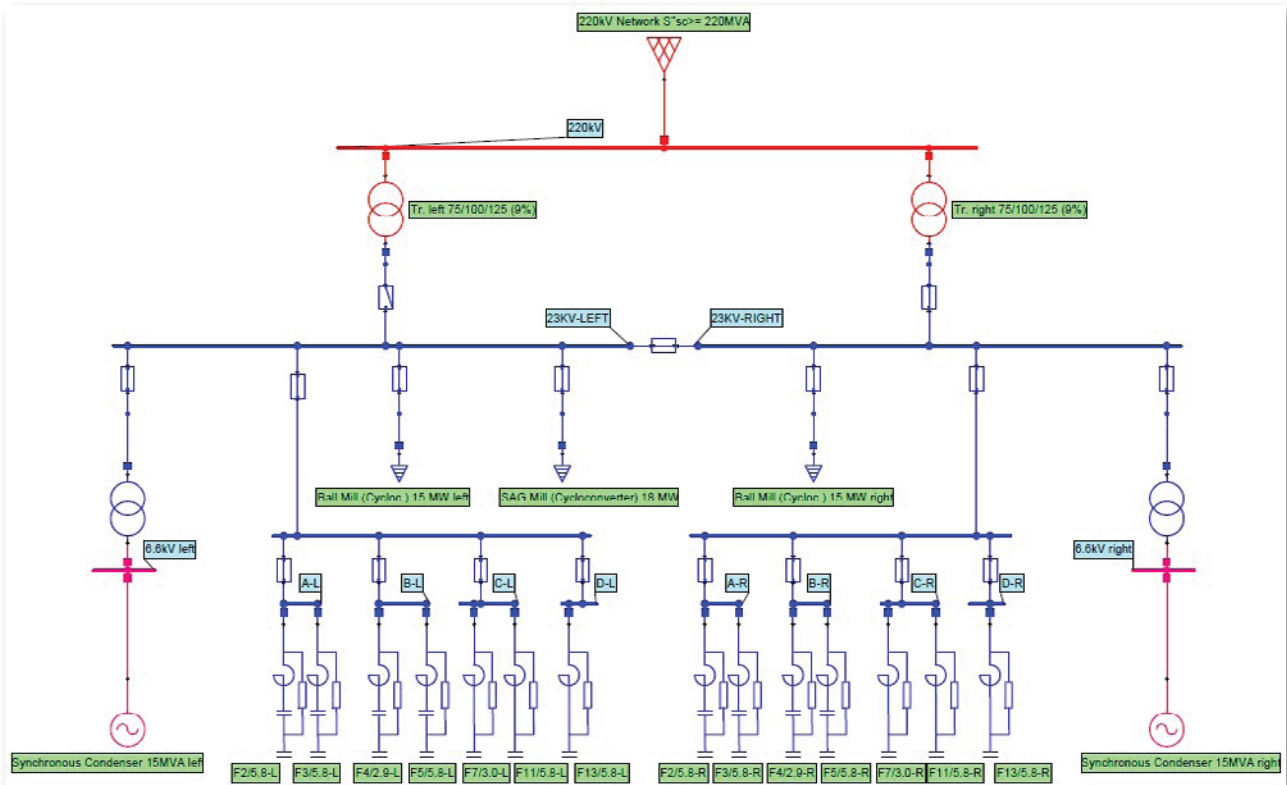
220kV Network S"sc>= 220MVA

220kV

Tr. left 75/100/125 (9%)

Tr. right 75/100/125 (9%)

23KV-LEFT

23KV-RIGHT

Ball Mill (Cycloc.) 15 MW left

SAG Mill (Cycloconverter) 18 MW

Ball Mill (Cycloc.) 15 MW right

6.6kV left

6.6kV right

A-L

B-L

C-L

D-L

A-R

B-R

C-R

D-R

Synchronous Condenser 15MVA lef

F2/5.8-L

F3/5.8-L

F4/2.9-L

F5/5.8-L

F7/3.0-L

F11/5.8-L

F13/5.8-L

F2/5.8-R

F3/5.8-R

F4/2.9-R

F5/5.8-R

F7/3.0-R

F11/5.8-R

F13/5.8-R

Synchronous Condenser 15MVA right